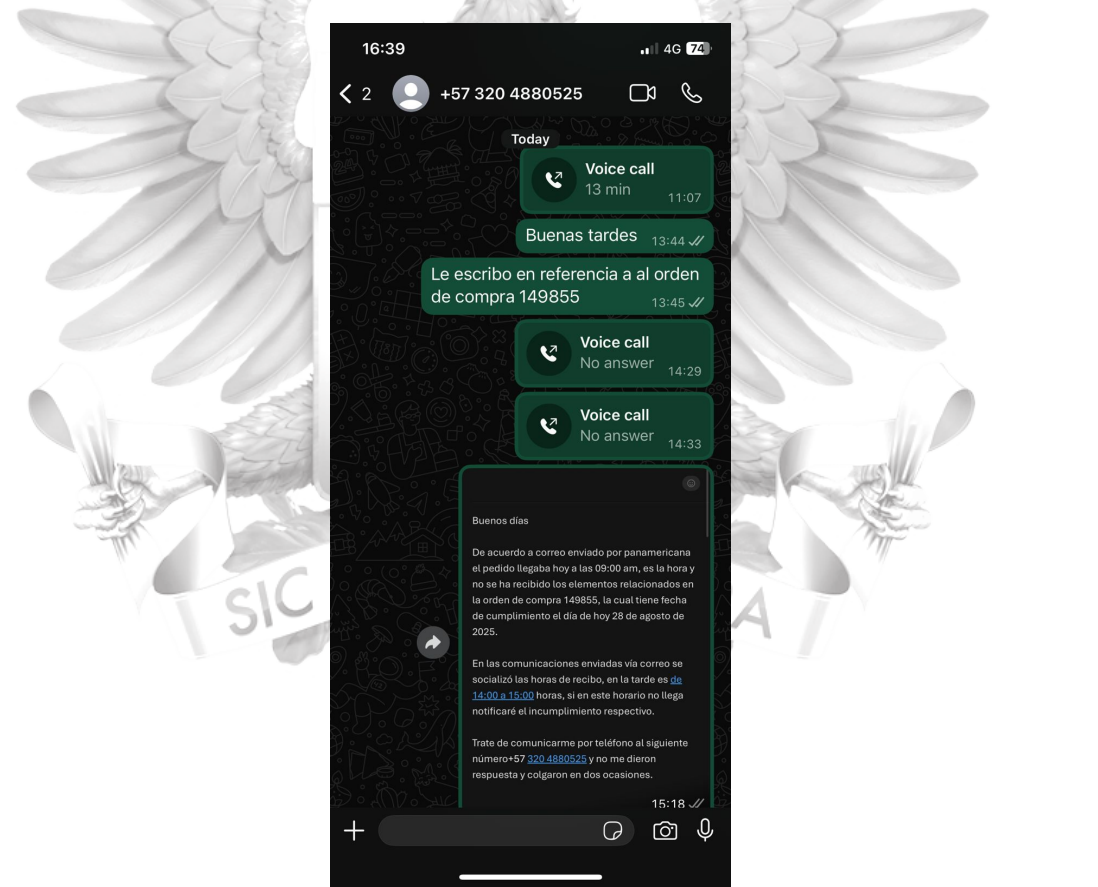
16:39
4G 74

< 2 +57 320 4880525

Today

Voice call
13 min 11:07

Buenas tardes 13:44

Le escribo en referencia a al orden de compra 149855 13:45

Voice call
No answer 14:29

Voice call
No answer 14:33

Buenos días

De acuerdo a correo enviado por panamericana el pedido llegaba hoy a las 09:00 am, es la hora y no se ha recibido los elementos relacionados en la orden de compra 149855, la cual tiene fecha de cumplimiento el día de hoy 28 de agosto de 2025.

En las comunicaciones enviadas vía correo se socializó las horas de recibo, en la tarde es de 14:00 a 15:00 horas, si en este horario no llega notificaré el incumplimiento respectivo.

Trate de comunicarme por teléfono al siguiente número+57 320 4880525 y no me dieron respuesta y colgaron en dos ocasiones.

15:18

SIC